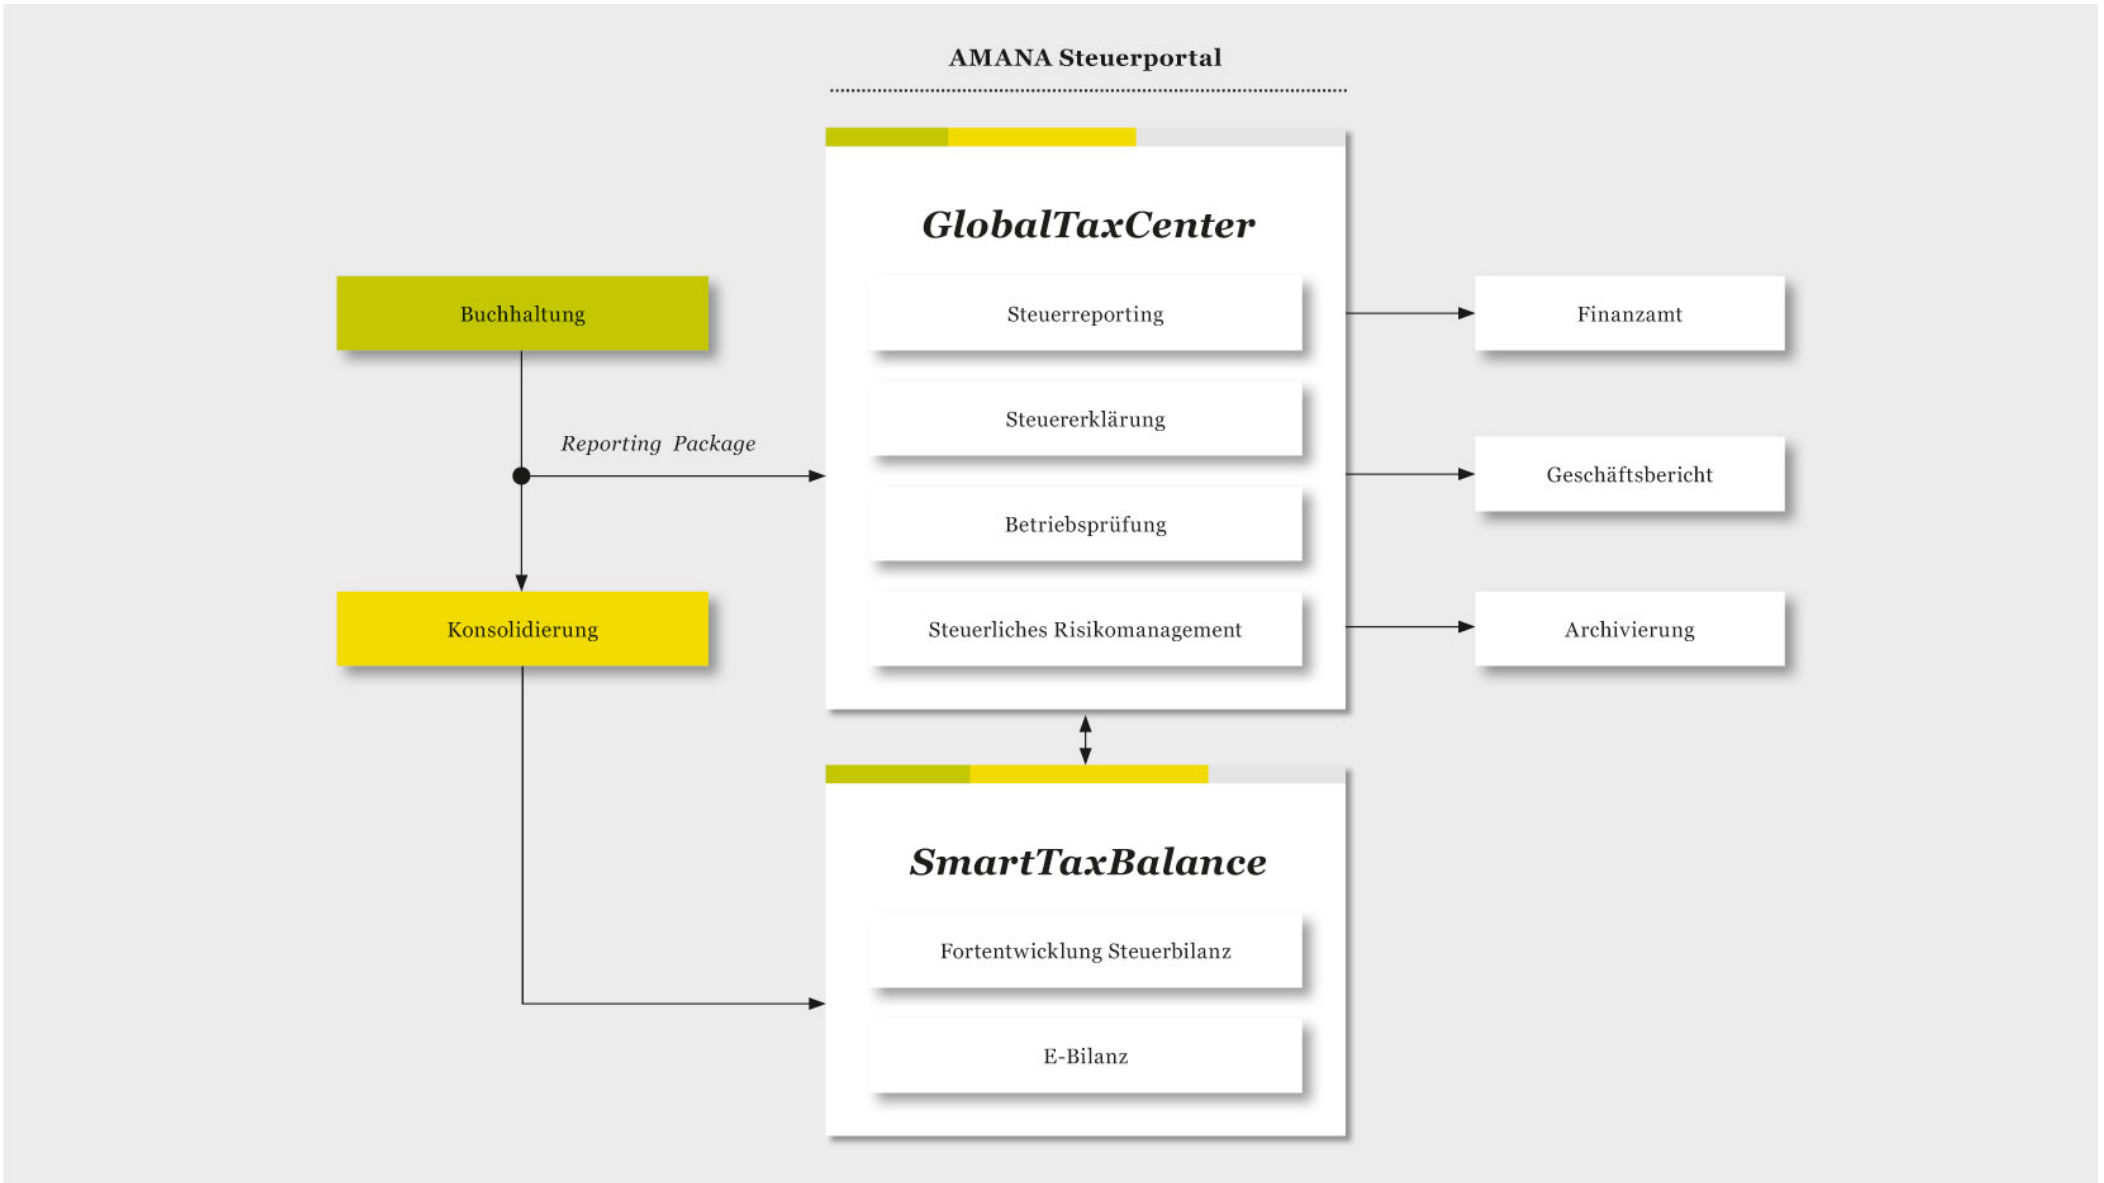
AMANA Steuerportal

GlobalTaxCenter

Buchhaltung

Steuerreporting

Finanzamt

Steuererklärung

Reporting Package

Geschäftsbericht

Betriebsprüfung

Konsolidierung

Steuerliches Risikomanagement

Archivierung

SmartTaxBalance

Fortentwicklung Steuerbilanz

E-Bilanz